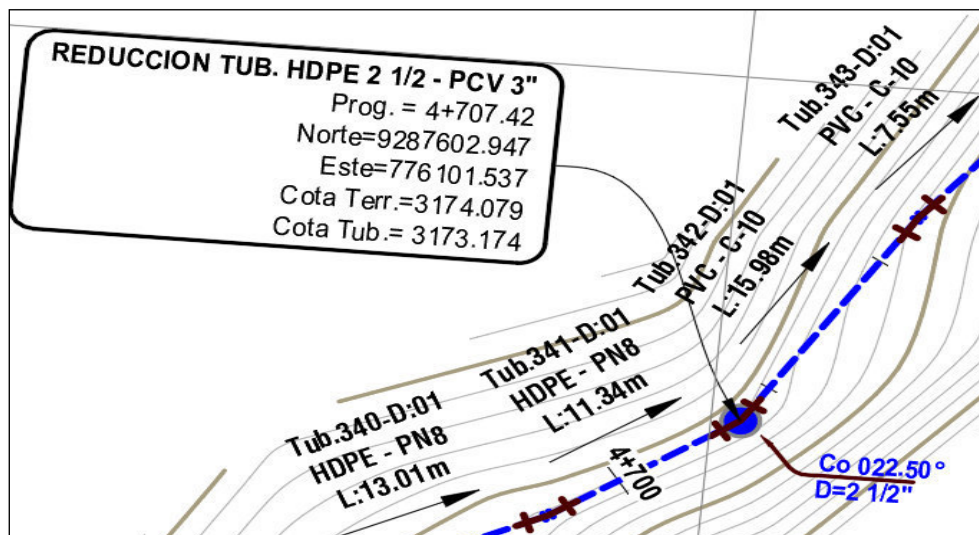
REDUCCION TUB. HDPE 2 1/2 - PCV 3"
Prog. = 4+707.42
Norte=9287602.947
Este=776101.537
Cota Terr.=3174.079
Cota Tub.= 3173.174

Tub.343-D:01
PVC - C-10
L:7.55m

Tub.342-D:01
PVC - C-10
L:15.98m

Tub.341-D:01
HDPE - PN8
L:11.34m

Tub.340-D:01
HDPE - PN8
L:13.01m

4+700

Co 022.50°
D=2 1/2"